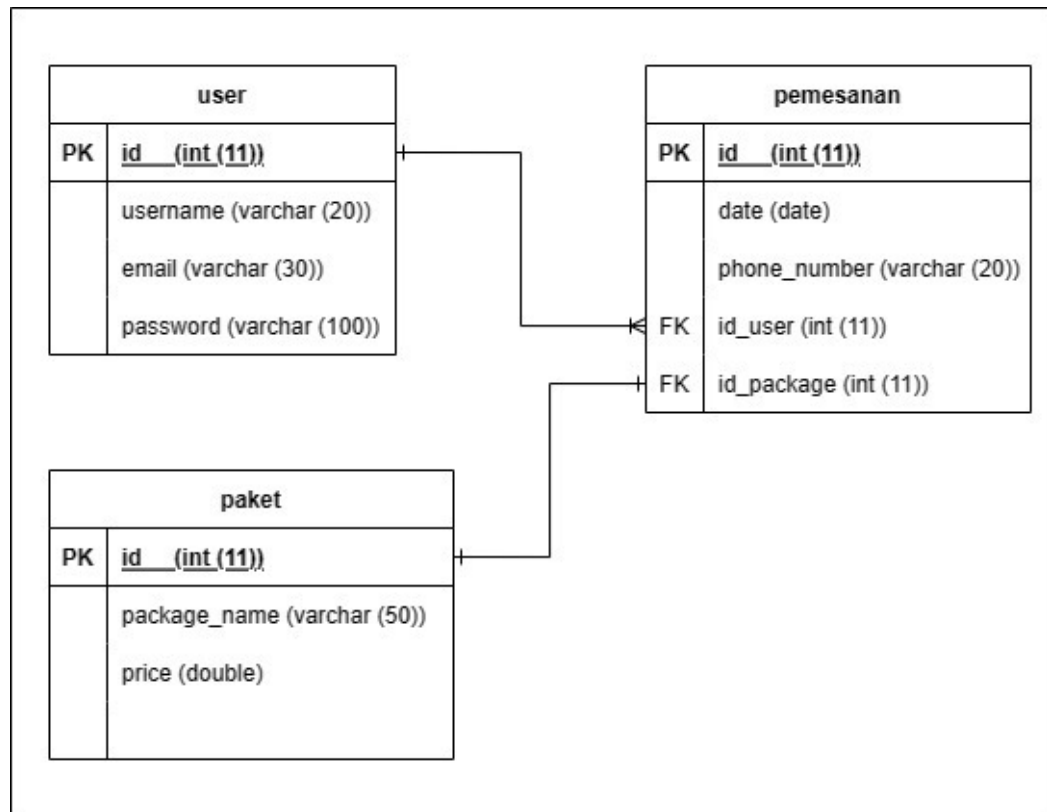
user

| PK | id (int (11)) |
|---|---|
| | username (varchar (20)) |
| | email (varchar (30)) |
| | password (varchar (100)) |

pemesanan

| PK | id (int (11)) |
|---|---|
| | date (date) |
| | phone_number (varchar (20)) |
| FK | id_user (int (11)) |
| FK | id_package (int (11)) |

paket

| PK | id (int (11)) |
|---|---|
| | package_name (varchar (50)) |
| | price (double) |